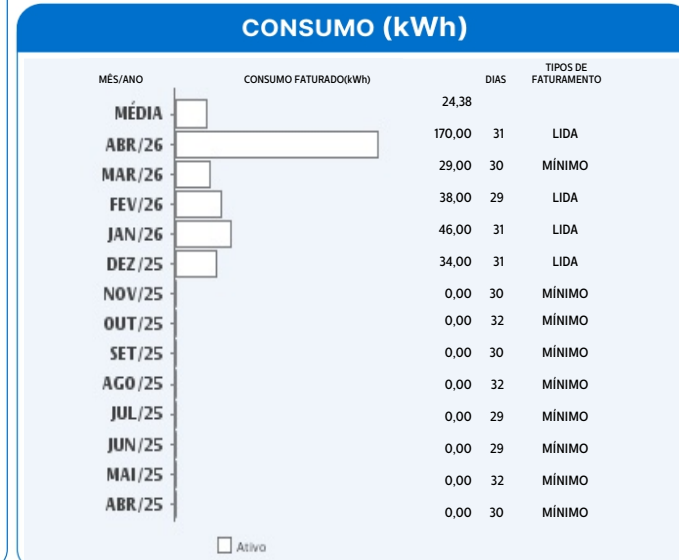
CONSUMO (kWh)

| MÊS/ANO | CONSUMO FATURADO(kWh) | | DIAS | TIPOS DE FATURAMENTO |
|---|---|---|---|---|
| MÉDIA | | 24,38 | | |
| ABR/26 | | 170,00 | 31 | LIDA |
| MAR/26 | | 29,00 | 30 | MÍNIMO |
| FEV/26 | | 38,00 | 29 | LIDA |
| JAN/26 | | 46,00 | 31 | LIDA |
| DEZ/25 | | 34,00 | 31 | LIDA |
| NOV/25 | | 0,00 | 30 | MÍNIMO |
| OUT/25 | | 0,00 | 32 | MÍNIMO |
| SET/25 | | 0,00 | 30 | MÍNIMO |
| AGO/25 | | 0,00 | 32 | MÍNIMO |
| JUL/25 | | 0,00 | 29 | MÍNIMO |
| JUN/25 | | 0,00 | 29 | MÍNIMO |
| MAI/25 | | 0,00 | 32 | MÍNIMO |
| ABR/25 | | 0,00 | 30 | MÍNIMO |

Ativo